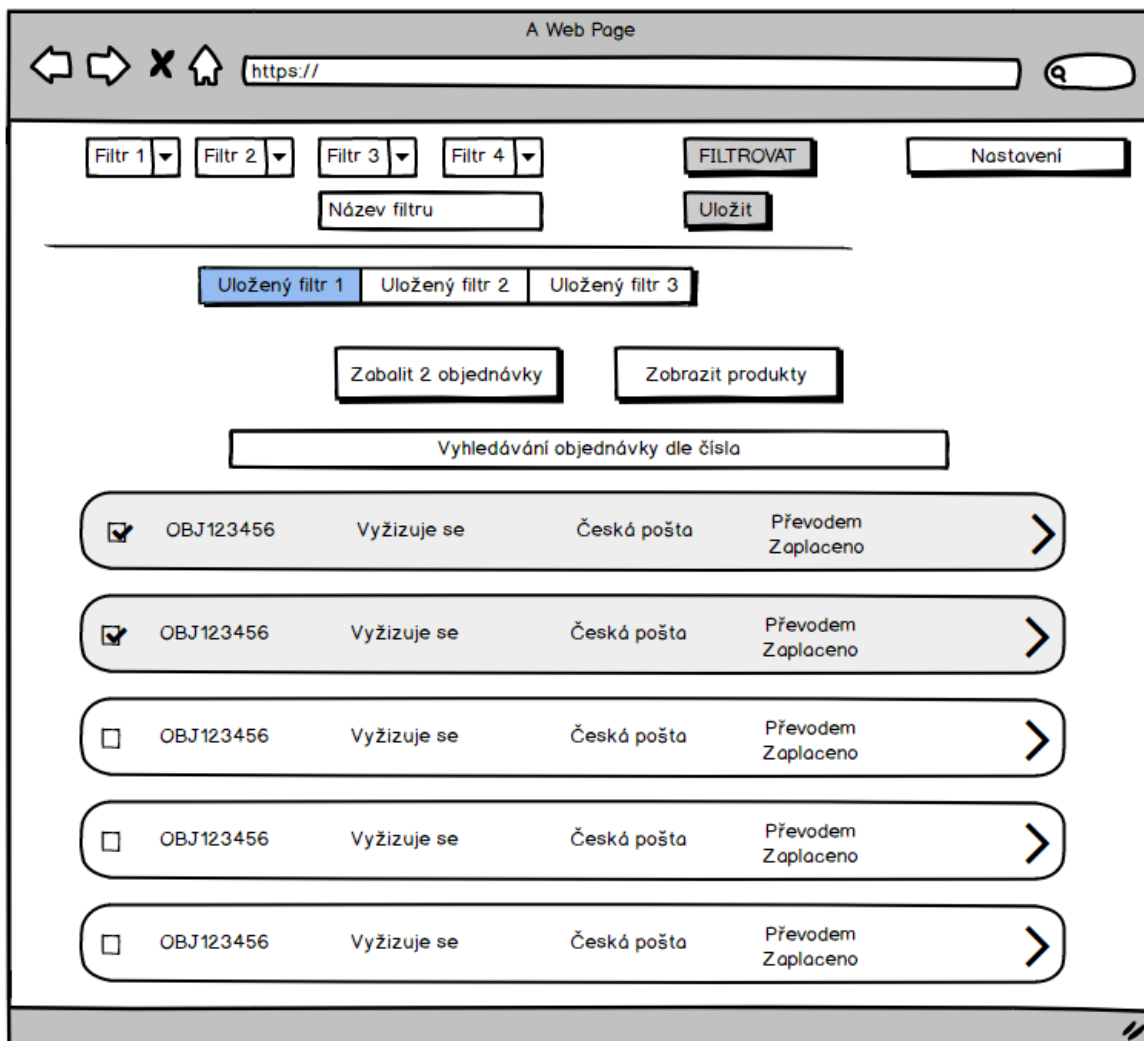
A Web Page

https://

Filtr 1 Filtr 2 Filtr 3 Filtr 4 FILTROVAT Nastavení

Název filtru Uložit

Uložený filtr 1 | Uložený filtr 2 | Uložený filtr 3

Zabalit 2 objednávky Zobrazit produkty

Vyhledávání objednávky dle čísla

OBJ123456 Vyžizuje se Česká pošta Převodem Zaplaceno

OBJ123456 Vyžizuje se Česká pošta Převodem Zaplaceno

OBJ123456 Vyžizuje se Česká pošta Převodem Zaplaceno

OBJ123456 Vyžizuje se Česká pošta Převodem Zaplaceno

OBJ123456 Vyžizuje se Česká pošta Převodem Zaplaceno